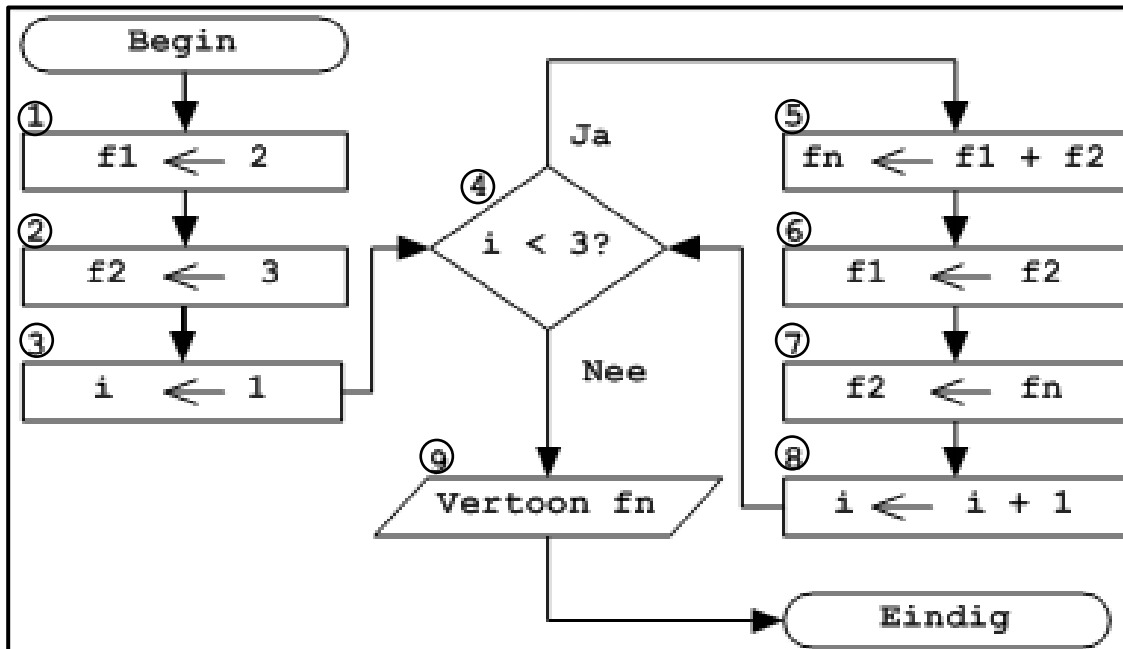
Begin

①
f1 $\leftarrow$ 2

②
f2 $\leftarrow$ 3

③
i $\leftarrow$ 1

④
i < 3?

Ja

Nee

⑤
fn $\leftarrow$ f1 + f2

⑥
f1 $\leftarrow$ f2

⑦
f2 $\leftarrow$ fn

⑧
i $\leftarrow$ i + 1

⑨
Vertoon fn

Eindig